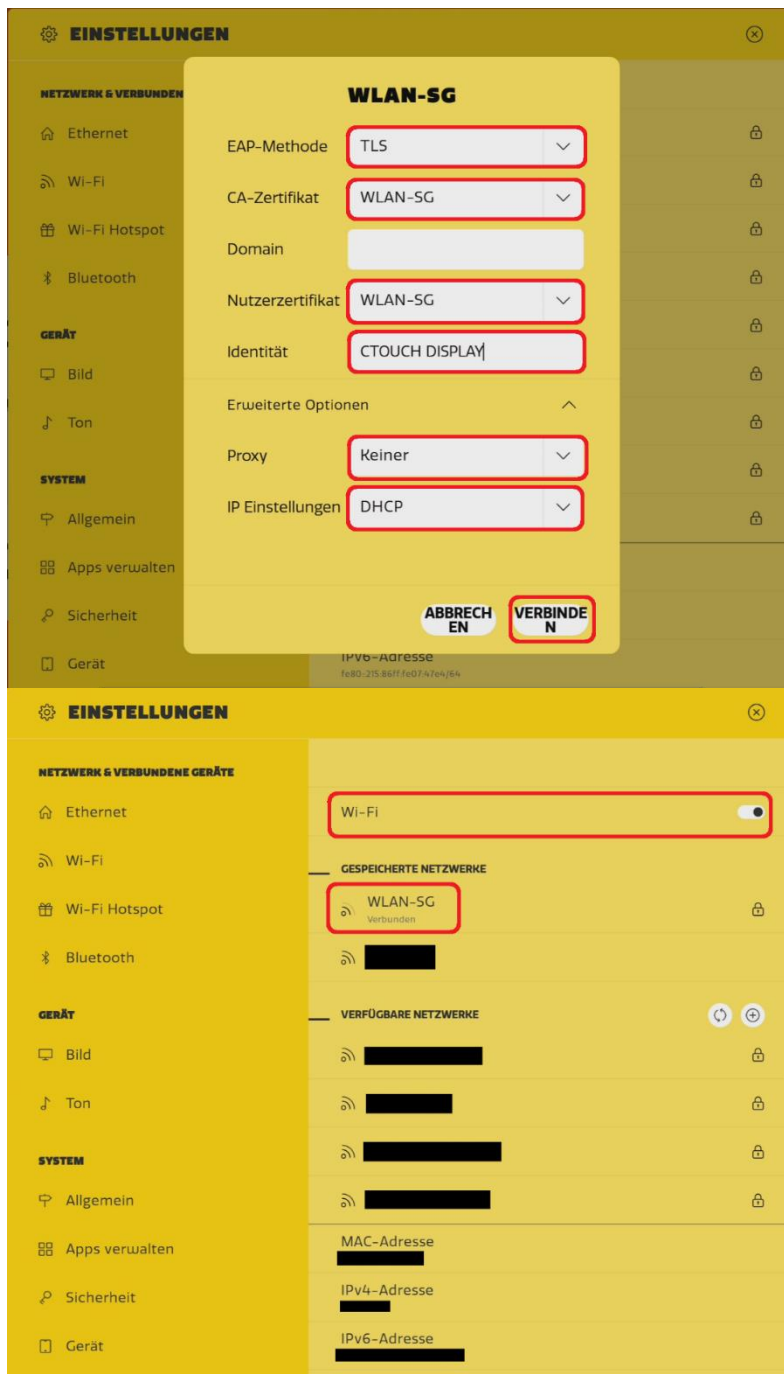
EINSTELLUNGEN

NETZWERK & VERBUNDEN

Ethernet

Wi-Fi

Wi-Fi Hotspot

Bluetooth

GERÄT

Bild

Ton

SYSTEM

Allgemein

Apps verwalten

Sicherheit

Gerät

WLAN-SG

EAP-Methode TLS

CA-Zertifikat WLAN-SG

Domain

Nutzerzertifikat WLAN-SG

Identität CTOUCH DISPLAY

Erweiterte Optionen

Proxy Keiner

IP Einstellungen DHCP

ABBRECHEN VERBINDEN

IPv6-Adresse
fe80::215:86ff:fe07:47e4/64

EINSTELLUNGEN

NETZWERK & VERBUNDENE GERÄTE

Ethernet

Wi-Fi

Wi-Fi Hotspot

Bluetooth

GERÄT

Bild

Ton

SYSTEM

Allgemein

Apps verwalten

Sicherheit

Gerät

Wi-Fi

GESPEICHERTE NETZWERKE

WLAN-SG
Verbunden

VERFÜGBARE NETZWERKE

MAC-Adresse

IPv4-Adresse

IPv6-Adresse